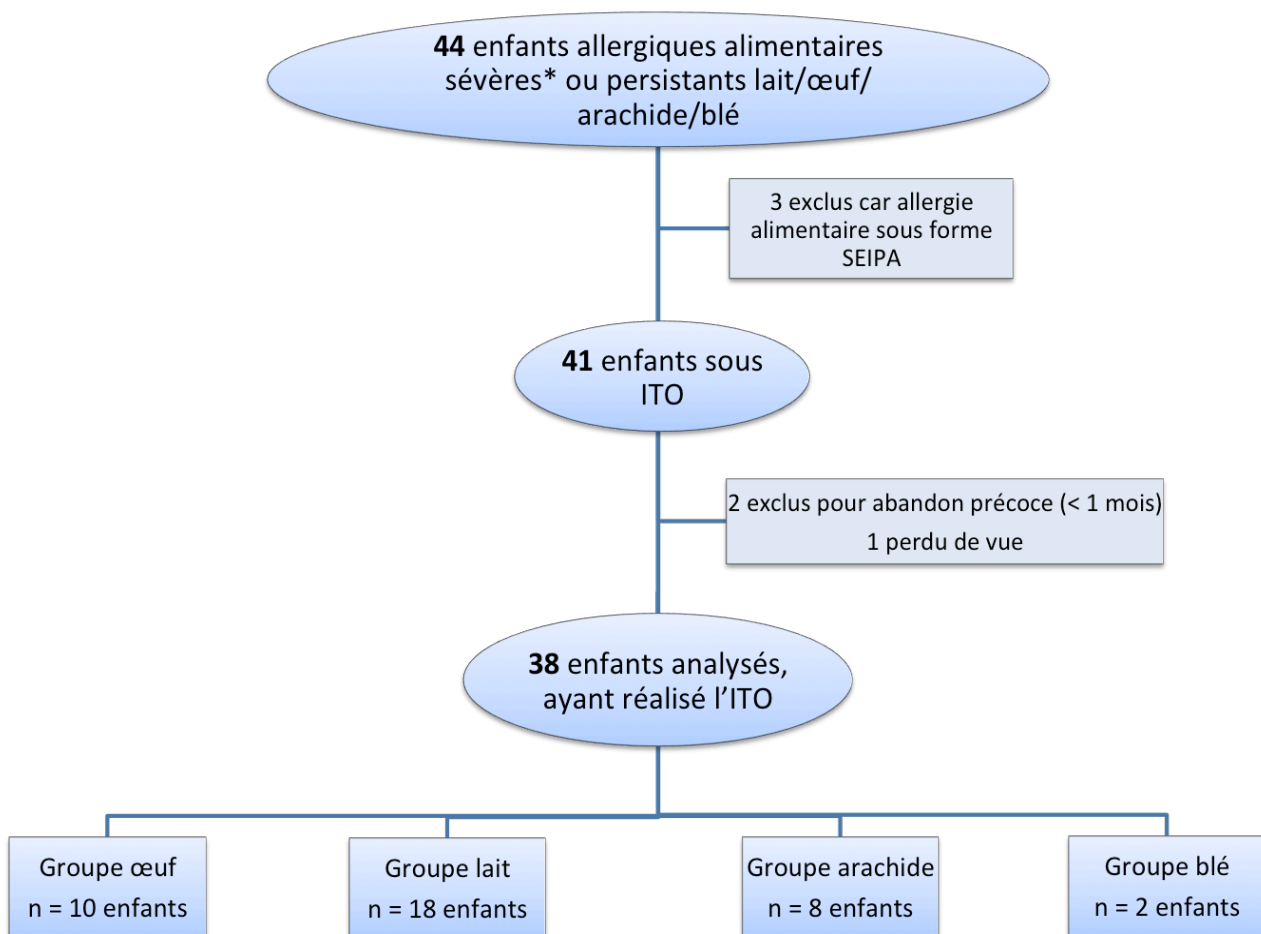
**44** enfants allergiques alimentaires sévères* ou persistants lait/œuf/ arachide/blé

3 exclus car allergie alimentaire sous forme SEIPA

**41** enfants sous ITO

2 exclus pour abandon précoce (< 1 mois)
1 perdu de vue

**38** enfants analysés, ayant réalisé l'ITO

Groupe œuf
n = 10 enfants

Groupe lait
n = 18 enfants

Groupe arachide
n = 8 enfants

Groupe blé
n = 2 enfants